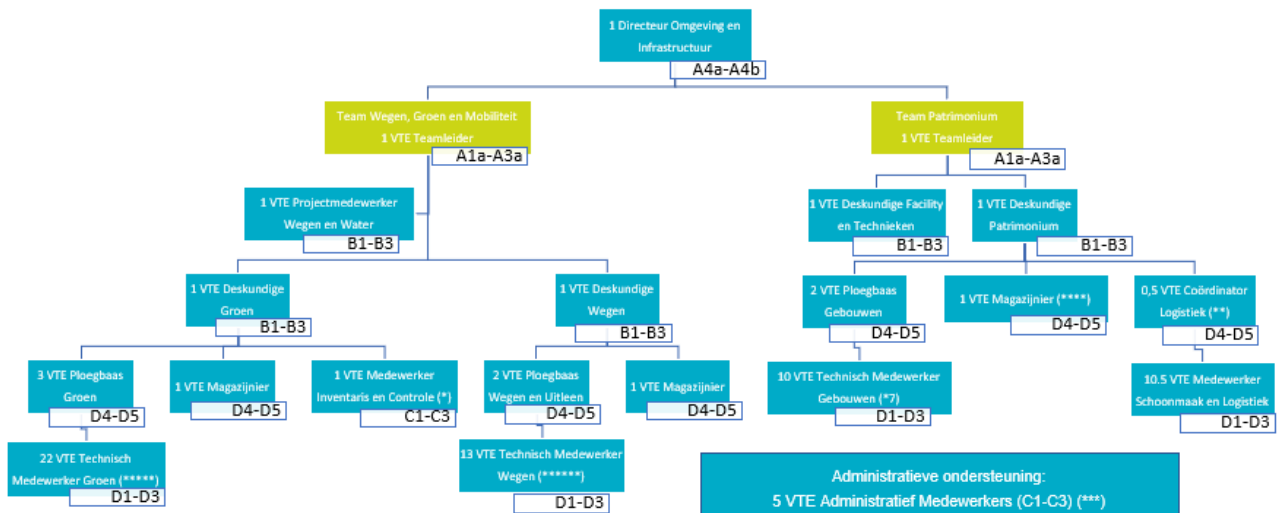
1 Directeur Omgeving en Infrastructuur
A4a-A4b

Team Wegen, Groen en Mobiliteit
1 VTE Teamleider
A1a-A3a

Team Patrimonium
1 VTE Teamleider
A1a-A3a

1 VTE Projectmedewerker Wegen en Water
B1-B3

1 VTE Deskundige Facility en Technieken
B1-B3

1 VTE Deskundige Patrimonium
B1-B3

1 VTE Deskundige Groen
B1-B3

1 VTE Deskundige Wegen
B1-B3

2 VTE Ploegbaas Gebouwen
D4-D5

1 VTE Magazijnier (****)
D4-D5

0,5 VTE Coördinator Logistiek (**)
D4-D5

3 VTE Ploegbaas Groen
D4-D5

1 VTE Magazijnier
D4-D5

1 VTE Medewerker Inventaris en Controle (*)
C1-C3

2 VTE Ploegbaas Wegen en Uitleen
D4-D5

1 VTE Magazijnier
D4-D5

10 VTE Technisch Medewerker Gebouwen (*7)
D1-D3

10.5 VTE Medewerker Schoonmaak en Logistiek
D1-D3

22 VTE Technisch Medewerker Groen (*****)
D1-D3

13 VTE Technisch Medewerker Wegen (******)
D1-D3

Administratieve ondersteuning:
5 VTE Administratief Medewerkers (C1-C3) (***)